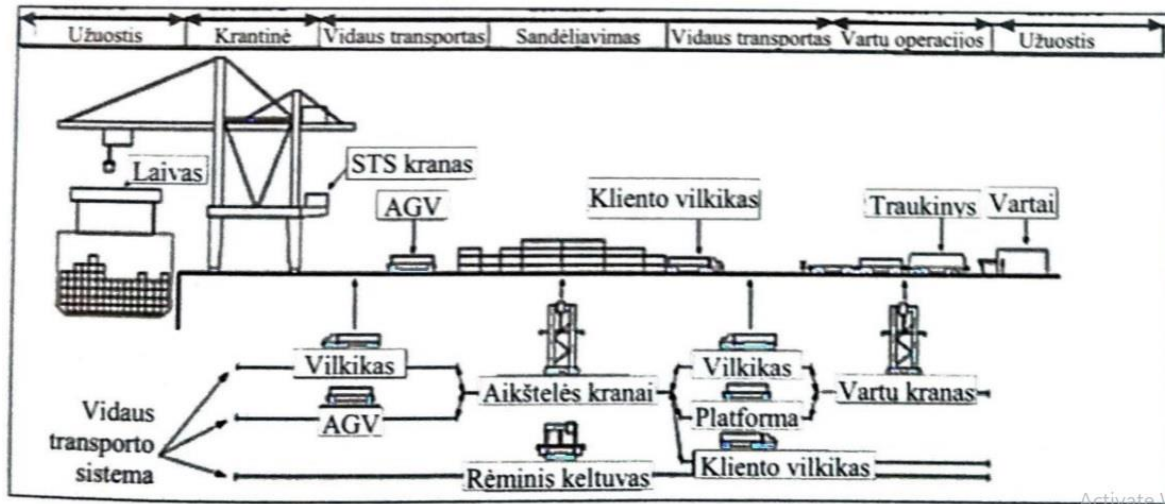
Užuostis | Krantinė | Vidaus transportas | Sandėliavimas | Vidaus transportas | Vartu operacijos | Užuostis

Laivas
STS kranas
AGV
Kliento vilkikas
Traukinys
Vartai

Vilkikas
AGV
Aikštelės kranai
Vilkikas
Platforma
Vartu kranas
Vidaus transporto sistema
Rėminis keltuvas
Kliento vilkikas

Activate \